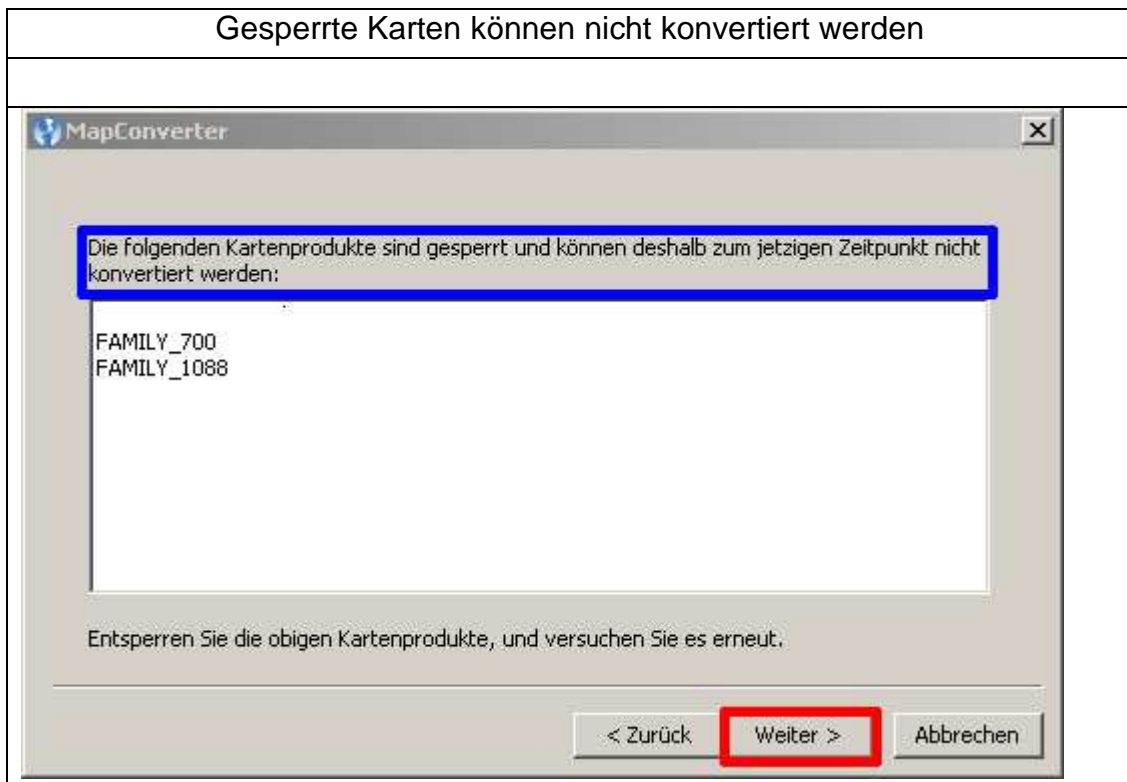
Gesperrte Karten können nicht konvertiert werden

MapConverter

×

Die folgenden Kartenprodukte sind gesperrt und können deshalb zum jetzigen Zeitpunkt nicht konvertiert werden:

FAMILY_700
FAMILY_1088

Entsperren Sie die obigen Kartenprodukte, und versuchen Sie es erneut.

< Zurück

Weiter >

Abbrechen